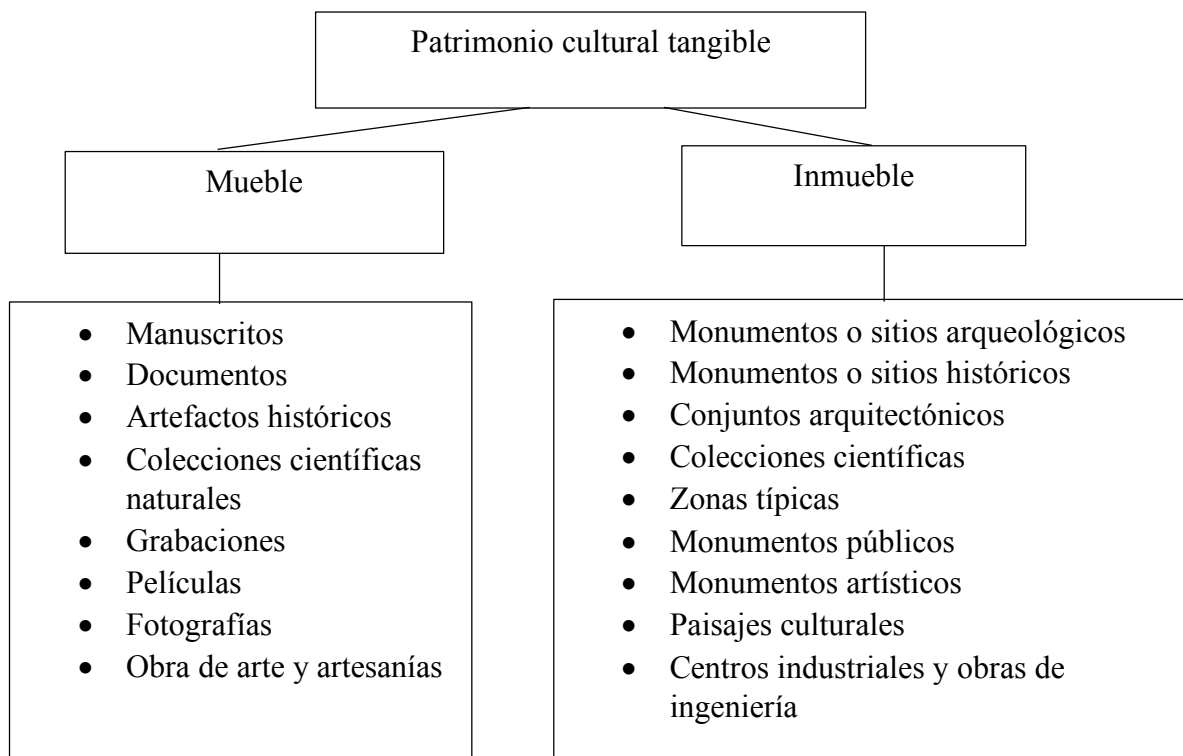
Patrimonio cultural tangible

Mueble

Inmueble

- Manuscritos
- Documentos
- Artefactos históricos
- Colecciones científicas naturales
- Grabaciones
- Películas
- Fotografías
- Obra de arte y artesanías

- Monumentos o sitios arqueológicos
- Monumentos o sitios históricos
- Conjuntos arquitectónicos
- Colecciones científicas
- Zonas típicas
- Monumentos públicos
- Monumentos artísticos
- Paisajes culturales
- Centros industriales y obras de ingeniería